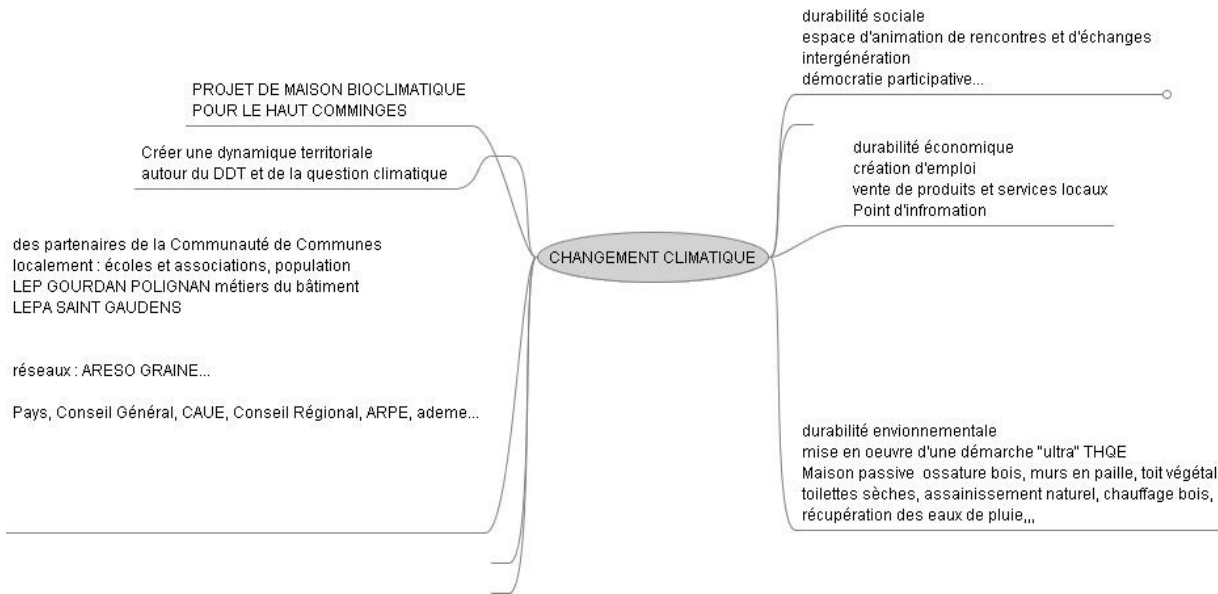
CHANGEMENT CLIMATIQUE

PROJET DE MAISON BIOCLIMATIQUE
POUR LE HAUT COMMINGES

Créer une dynamique territoriale
autour du DDT et de la question climatique

des partenaires de la Communauté de Communes
localement : écoles et associations, population
LEP GOURDAN POLIGNAN métiers du bâtiment
LEPA SAINT GAUDENS

réseaux : ARESO GRAINE...

Pays, Conseil Général, CAUE, Conseil Régional, ARPE, ademe...

durabilité sociale
espace d'animation de rencontres et d'échanges
intergénération
démocratie participative...

durabilité économique
création d'emploi
vente de produits et services locaux
Point d'infromation

durabilité envionnementale
mise en oeuvre d'une démarche "ultra" THQE
Maison passive ossature bois, murs en paille, toit végétal
toilettes sèches, assainissement naturel, chauffage bois,
récupération des eaux de pluie,,,